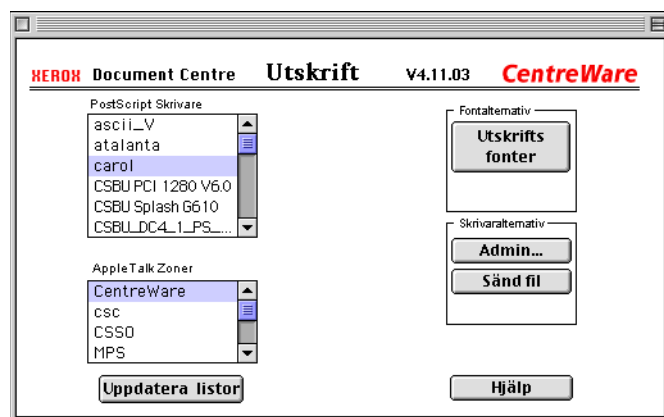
XEROX Document Centre Utskrift V4.11.03 CentreWare

PostScript Skrivare
ascii_V
atalanta
carol
CSBU PCI 1280 V6.0
CSBU Splash G610
CSBU_DC4_1_PS_...

AppleTalk Zoner
CentreWare
csc
CSSO
MPS

Uppdatera listor

Fontalternativ
Utskrifts fonter

Skrivaralternativ
Admin...
Sänd fil

Hjälp